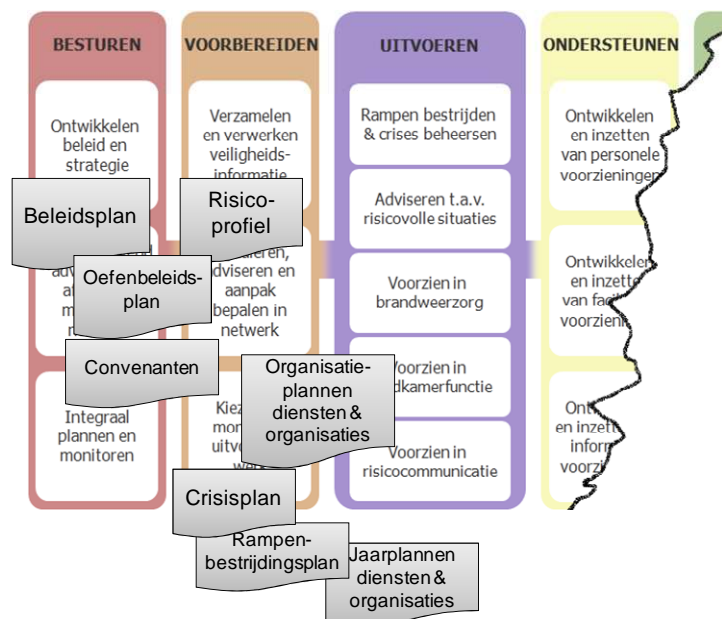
BESTUREN

Ontwikkelen beleid en strategie

Integraal plannen en monitoren

VOORBEREIDEN

Verzamelen en verwerken veiligheids-informatie

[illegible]eren, adviseren en aanpak bepalen in netwerk

Kiez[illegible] mon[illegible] uitv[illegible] we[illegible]

UITVOEREN

Rampen bestrijden & crises beheersen

Adviseren t.a.v. risicovolle situaties

Voorzien in brandweerzorg

Voorzien in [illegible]dkamerfunctie

Voorzien in risicocommunicatie

ONDERSTEUNEN

Ontwikkelen en inzetten van personele voorzieningen

Ontwikkelen en inzett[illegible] van fac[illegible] voorzien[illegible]

Ont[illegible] en inzett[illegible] inform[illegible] voorzi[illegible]

Beleidsplan

Risico-profiel

Oefenbeleids-plan

Convenanten

Organisatie-plannen diensten & organisaties

Crisisplan

Rampen-bestrijdingsplan

Jaarplannen diensten & organisaties